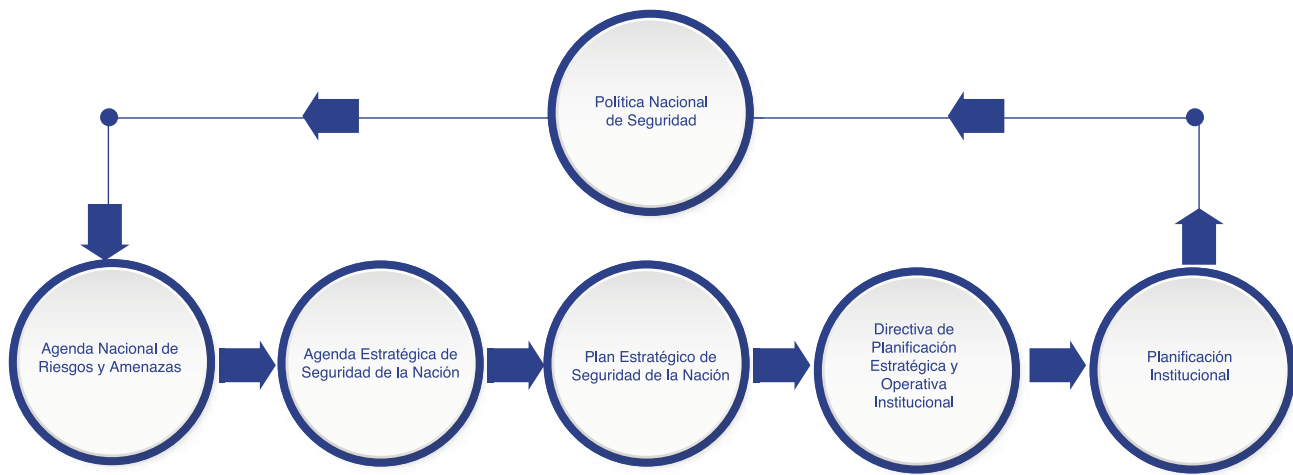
Política Nacional de Seguridad

Agenda Nacional de Riesgos y Amenazas

Agenda Estratégica de Seguridad de la Nación

Plan Estratégico de Seguridad de la Nación

Directiva de Planificación Estratégica y Operativa Institucional

Planificación Institucional